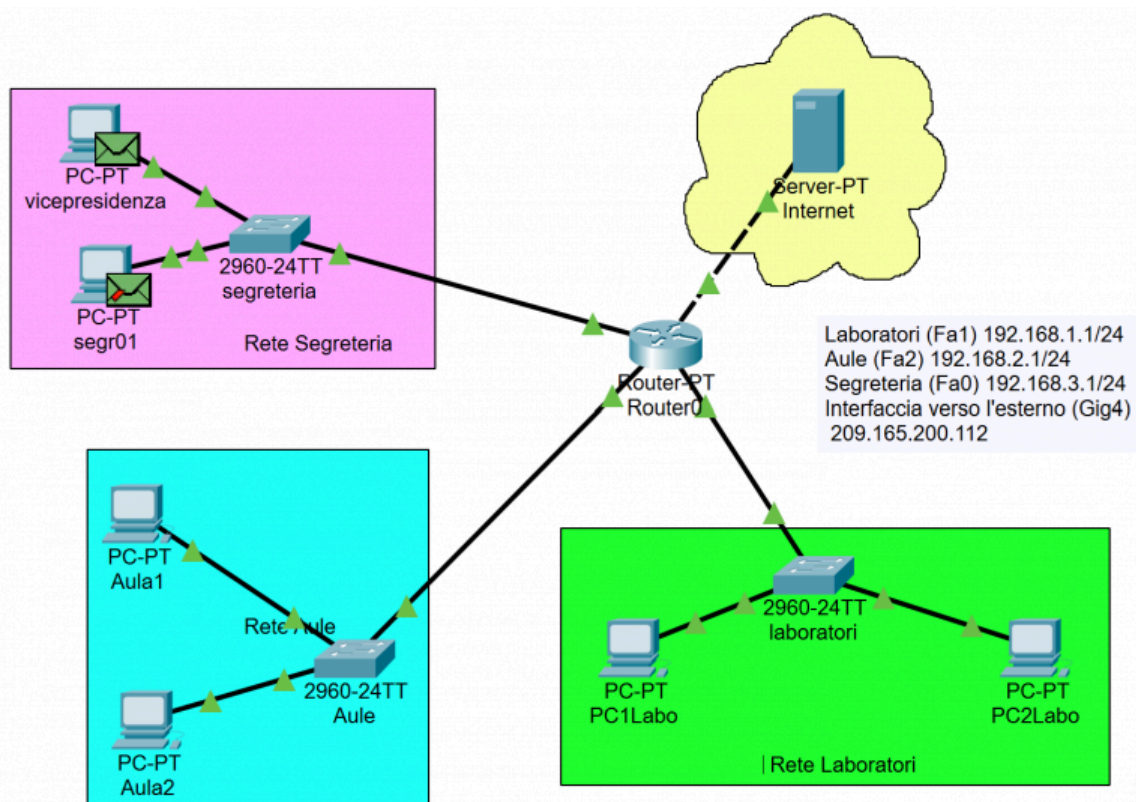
PC-PT
vicepresidenza

PC-PT
segr01

2960-24TT
segreteria

Rete Segreteria

Server-PT
Internet

Router-PT
Router0

Laboratori (Fa1) 192.168.1.1/24
Aule (Fa2) 192.168.2.1/24
Segreteria (Fa0) 192.168.3.1/24
Interfaccia verso l'esterno (Gig4)
209.165.200.112

PC-PT
Aula1

Rete Aule

2960-24TT
Aule

PC-PT
Aula2

2960-24TT
laboratori

PC-PT
PC1Labo

PC-PT
PC2Labo

Rete Laboratori